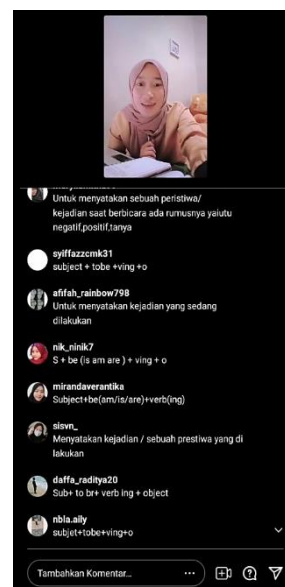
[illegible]
Untuk menyatakan sebuah peristiwa/ kejadian saat berbicara ada rumusnya yaiutu negatif,positif,tanya

syiffazzcmk31
subject + tobe +ving +o

afifah_rainbow798
Untuk menyatakan kejadian yang sedang dilakukan

nik_ninik7
S + be (is am are ) + ving + o

mirandaverantika
Subject+be(am/is/are)+verb(ing)

sisvn_
Menyatakan kejadian / sebuah prestiwa yang di lakukan

daffa_raditya20
Sub+ to br+ verb ing + object

nbla.aily
subjet+tobe+ving+o

Tambahkan Komentar...